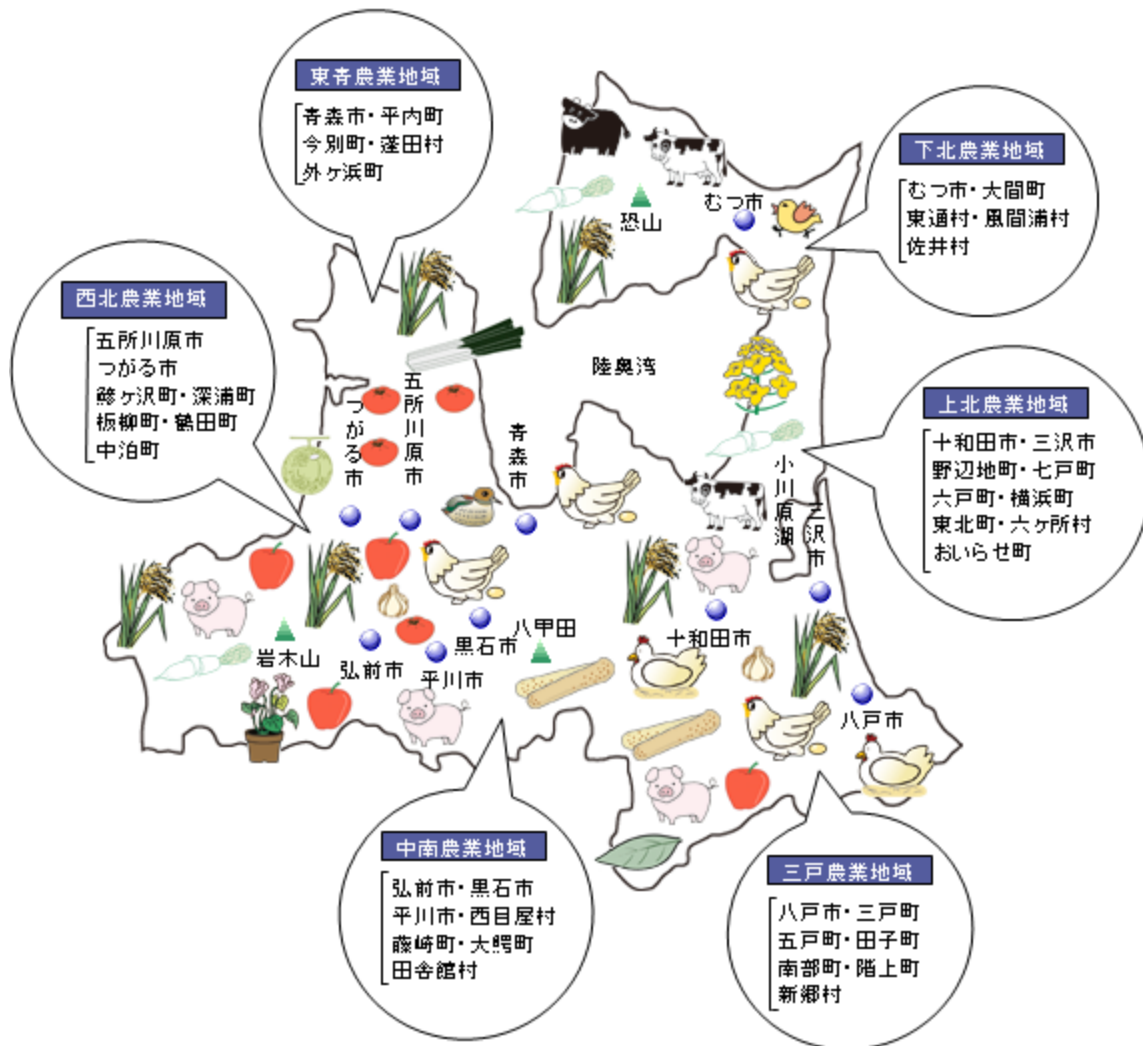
東青農業地域
青森市・平内町
今別町・蓬田村
外ヶ浜町

下北農業地域
むつ市・大間町
東通村・風間浦村
佐井村

西北農業地域
五所川原市
つがる市
鰺ヶ沢町・深浦町
板柳町・鶴田町
中泊町

上北農業地域
十和田市・三沢市
野辺地町・七戸町
六戸町・横浜町
東北町・六ヶ所村
おいらせ町

中南農業地域
弘前市・黒石市
平川市・西目屋村
藤崎町・大鰐町
田舎館村

三戸農業地域
八戸市・三戸町
五戸町・田子町
南部町・階上町
新郷村

恐山
むつ市
陸奥湾
五所川原市
つがる市
青森市
小川原湖
三沢市
岩木山
弘前市
黒石市
八甲田
平川市
十和田市
八戸市